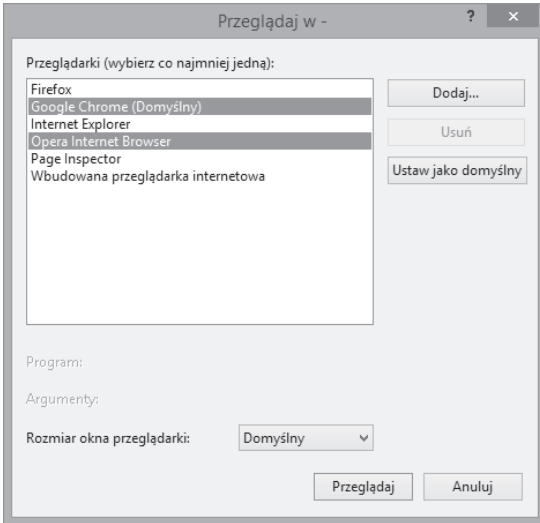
Przeglądaj w -

?

×

Przeglądarki (wybierz co najmniej jedną):

Firefox
Google Chrome (Domyślny)
Internet Explorer
Opera Internet Browser
Page Inspector
Wbudowana przeglądarka internetowa

Dodaj...

Usuń

Ustaw jako domyślny

Program:

Argumenty:

Rozmiar okna przeglądarki:

Domyślny

Przeglądaj

Anuluj